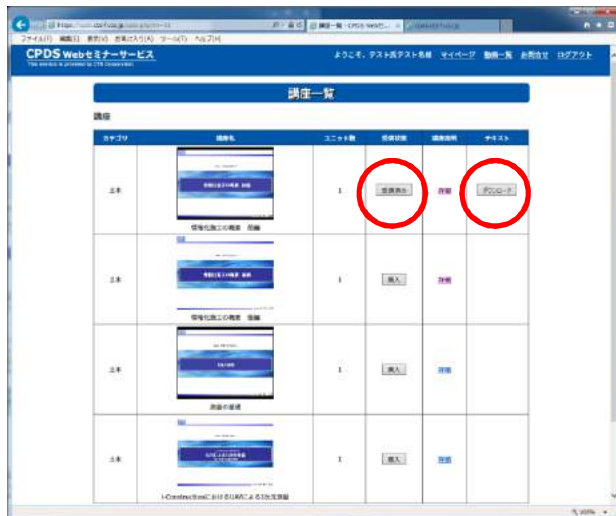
ファイル(F) 編集(E) 表示(V) お気に入り(A) ツール(T) ヘルプ(H)

講座一覧 - CPDS Webセ...

CPDS Webセミナーサービス
This website is provided by CTS Corporation

ようこそ、テスト员テスト名様　マイページ　動画一覧　お問合せ　ログアウト

講座一覧

講座

| カテゴリ | 講座名 | ユニット数 | 受講状態 | 講座説明 | テキスト |
|---|---|---|---|---|---|
| 土木 | 情報化施工の概要 前編 | 1 | 受講済み | 詳細 | ダウンロード |
| 土木 | 情報化施工の概要 後編 | 1 | 購入 | 詳細 | |
| 土木 | 測量の基礎 | 1 | 購入 | 詳細 | |
| 土木 | i-ConstructionにおけるUAVによる3次元測量 | 1 | 購入 | 詳細 | |

100%